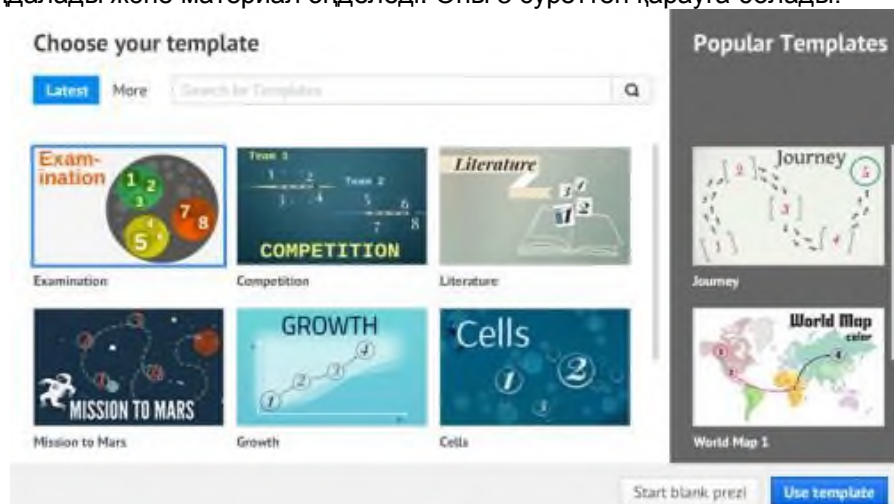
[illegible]адалады және материал өңделеді. Оны 5-суреттен қарауға болады.

Choose your template

Latest More Search for Templates

Popular Templates

Exam-ination 1 2 3 4 5 7 8

Examination

Team 1 1 2 3 4 Team 2 5 6 7 8 COMPETITION

Competition

Literature 1 2 3

Literature

Journey 1 2 3 4 5

Journey

MISSION TO MARS

Mission to Mars

GROWTH 1 2 3 4

Growth

Cells 1 2 3

Cells

World Map color 1 2 3 4

World Map 1

Start blank prezi Use template